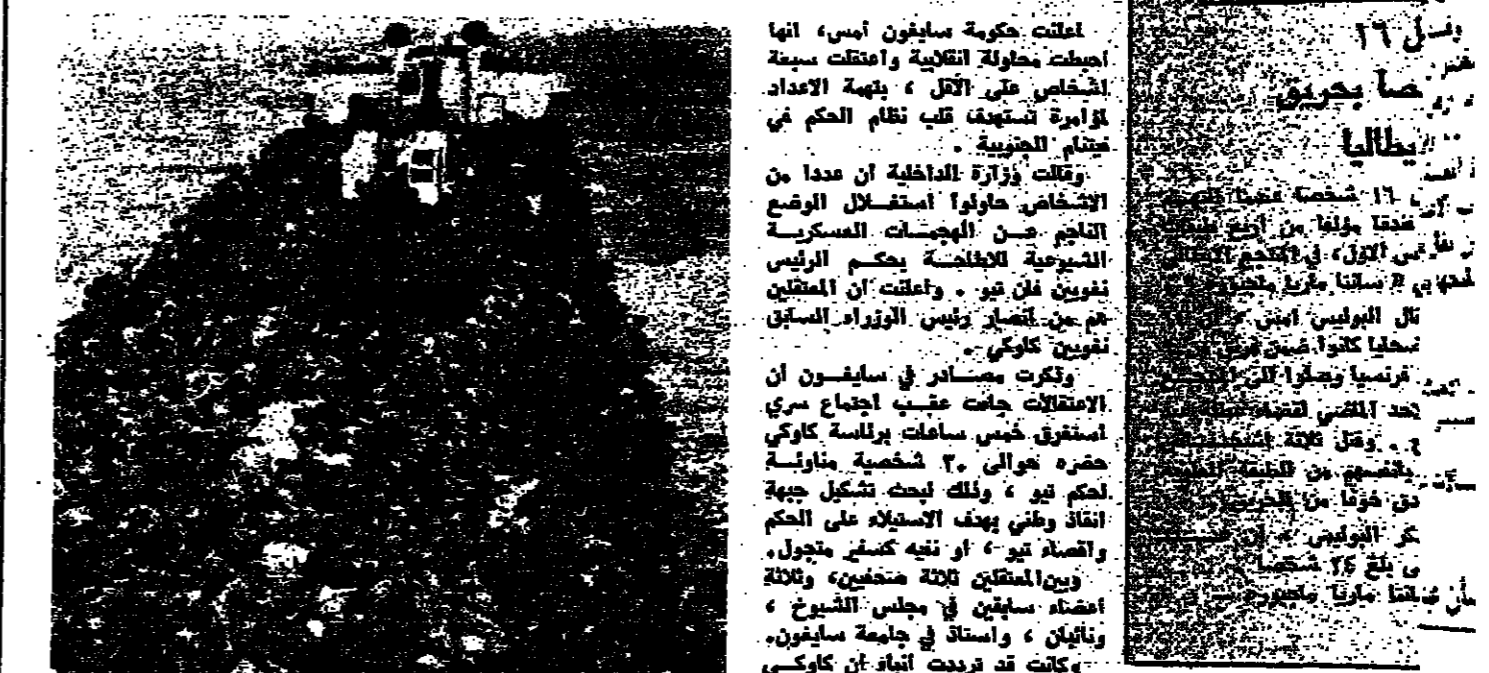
اعلنت حكومة سايغون أمس، انها احبطت محاولة انقلابية واعتقلت سبعة اشخاص على الاقل ، بتهمة الاعداد لمؤامرة تستهدف قلب نظام الحكم في فيتنام الجنوبية .

وقالت وزارة الداخلية ان عددا من الاشخاص حاولوا استغلال الوضع الناجم عن الهجمات العسكرية الشيوعية للاطاحة بحكم الرئيس نغوين فان تيو . واعلنت ان المعتقلين هم من انصار رئيس الوزراء السابق نغوين كاوكي .

وذكرت مصادر في سايغون ان الاعتقالات جاءت عقب اجتماع سري استغرق خمس ساعات برئاسة كاوكي حضره حوالى ٣٠ شخصية مناوئة لحكم تيو ، وذلك لبحث تشكيل جبهة انقاذ وطني بهدف الاستيلاء على الحكم واقصاء تيو ، او نفيه كسفير متجول.

وبين المعتقلين ثلاثة صحفيين، وثلاثة اعضاء سابقين في مجلس الشيوخ ، ونائبان ، واستاذ في جامعة سايغون.

وكانت قد ترددت انباء ان كاوكي

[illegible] ١٦
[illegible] حريق
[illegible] يطاليا
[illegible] ١٦ شخصا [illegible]
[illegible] مؤلفا من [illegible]
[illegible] الاول، في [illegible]
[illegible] ماريا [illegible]
قال البوليس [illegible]
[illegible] كانوا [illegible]
فرنسيا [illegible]
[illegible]
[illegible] ثلاثة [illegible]
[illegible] من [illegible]
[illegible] خوفا من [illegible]
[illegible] البوليس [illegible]
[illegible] بلغ ٢٦ شخصا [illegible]
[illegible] ماريا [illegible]